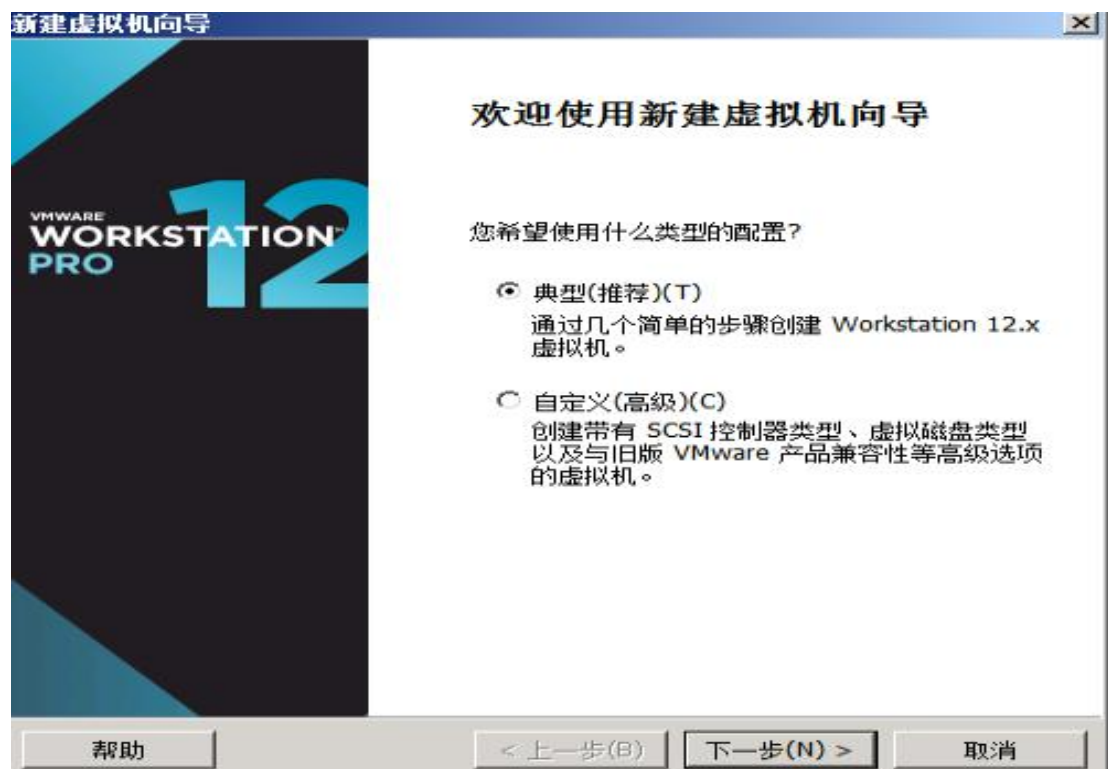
新建虚拟机向导

VMWARE
WORKSTATION™
PRO
12

欢迎使用新建虚拟机向导

您希望使用什么类型的配置?

典型(推荐)(T)
通过几个简单的步骤创建 Workstation 12.x 虚拟机。

自定义(高级)(C)
创建带有 SCSI 控制器类型、虚拟磁盘类型以及与旧版 VMware 产品兼容性等高级选项的虚拟机。

帮助 | < 上一步(B) | 下一步(N) > | 取消